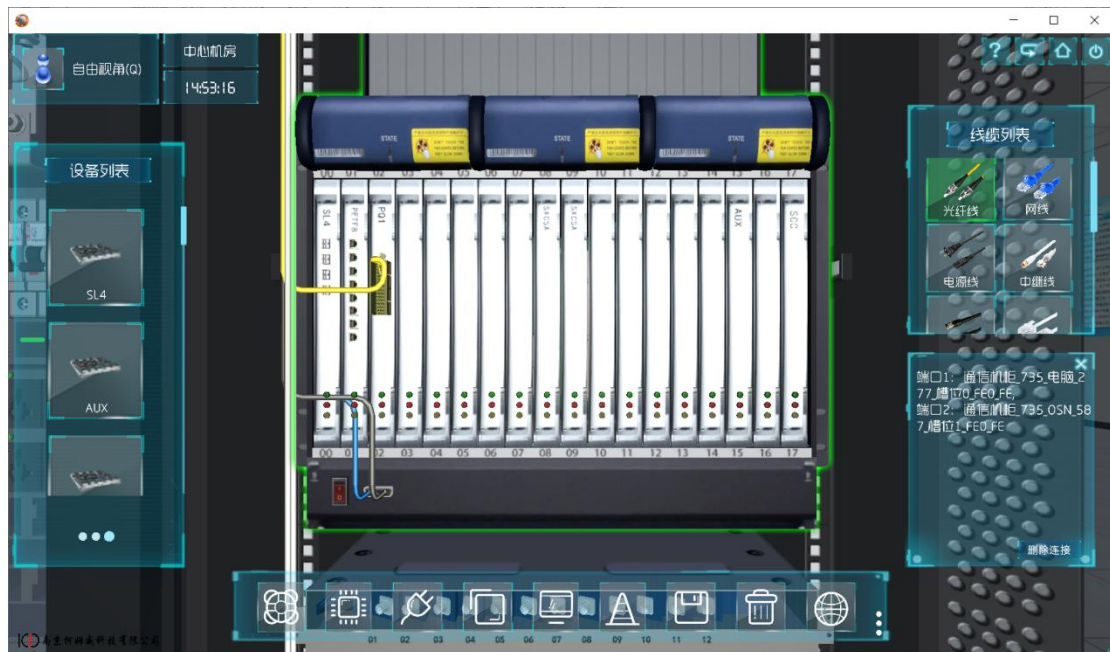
自由视角(Q)

中心机房

14:53:16

设备列表

SL4

AUX

•••

STATE

STATE

STATE

00 01 02 03 04 05 06 07 08 09 10 11 12 13 14 15 16 17

SL4

PETF8

PQ1

EFS4

EFS4

AUX

SCC

00 01 02 03 04 05 06 07 08 09 10 11 12 13 14 15 16 17

线缆列表

光纤线

网线

电源线

中继线

端口1：通信机柜_735_电脑_277_槽位0_FE0_FE,
端口2：通信机柜_735_OSN_587_槽位1_FE0_FE

删除连接

01 02 03 04 05 06 07 08 09 10 11 12